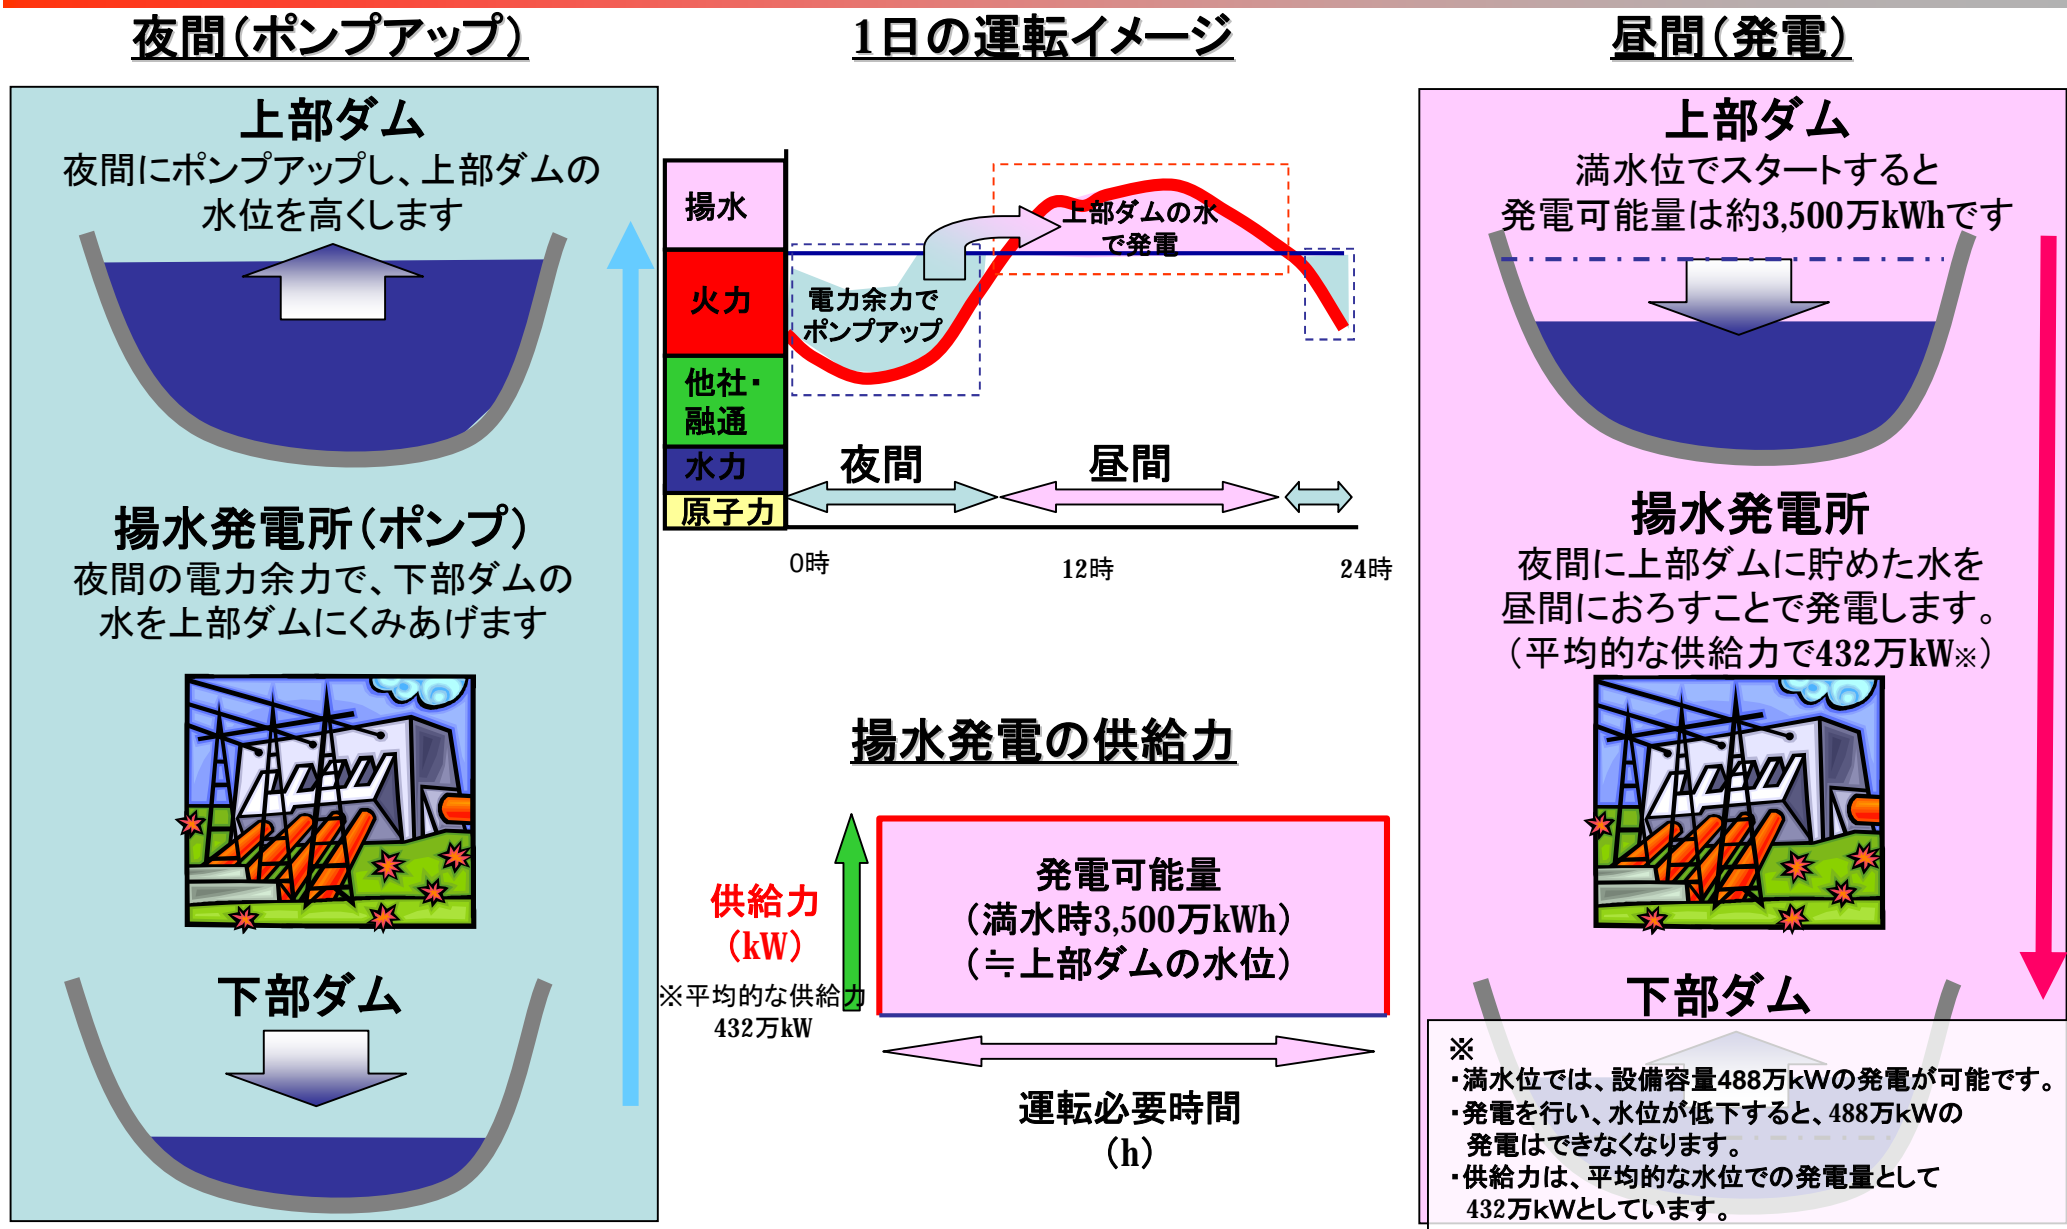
夜間（ポンプアップ）

上部ダム
夜間にポンプアップし、上部ダムの水位を高くします

揚水発電所（ポンプ）
夜間の電力余力で、下部ダムの水を上部ダムにくみあげます

下部ダム

1日の運転イメージ

揚水
火力
他社・融通
水力
原子力

電力余力でポンプアップ
上部ダムの水で発電

夜間
昼間

0時
12時
24時

揚水発電の供給力

供給力（kW）
※平均的な供給力 432万kW

発電可能量
（満水時3,500万kWh）
（≒上部ダムの水位）

運転必要時間（h）

昼間（発電）

上部ダム
満水位でスタートすると発電可能量は約3,500万kWhです

揚水発電所
夜間に上部ダムに貯めた水を昼間におろすことで発電します。
（平均的な供給力で432万kW※）

下部ダム

※
・満水位では、設備容量488万kWの発電が可能です。
・発電を行い、水位が低下すると、488万kWの発電はできなくなります。
・供給力は、平均的な水位での発電量として432万kWとしています。